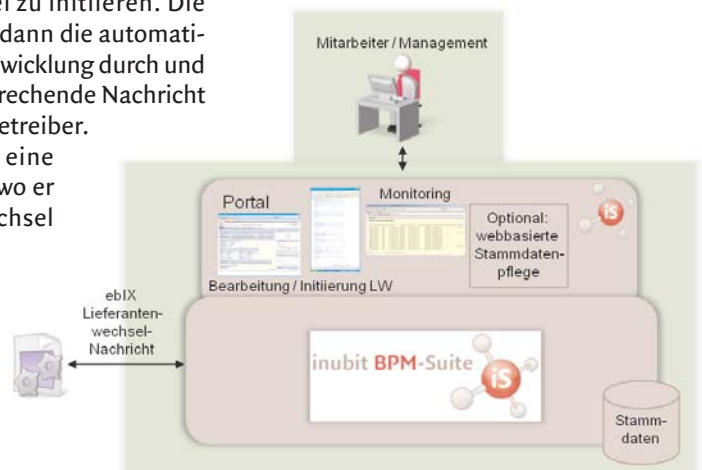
el zu initiieren. Die dann die automatiwicklung durch und rechende Nachricht etreiber. eine wo er chsel

Mitarbeiter / Management

Portal

Monitoring

Optional: webbasierte Stammdatenpflege

Bearbeitung / Initiierung LW

ebIX Lieferantenwechsel-Nachricht

inubit BPM-Suite

Stammdaten